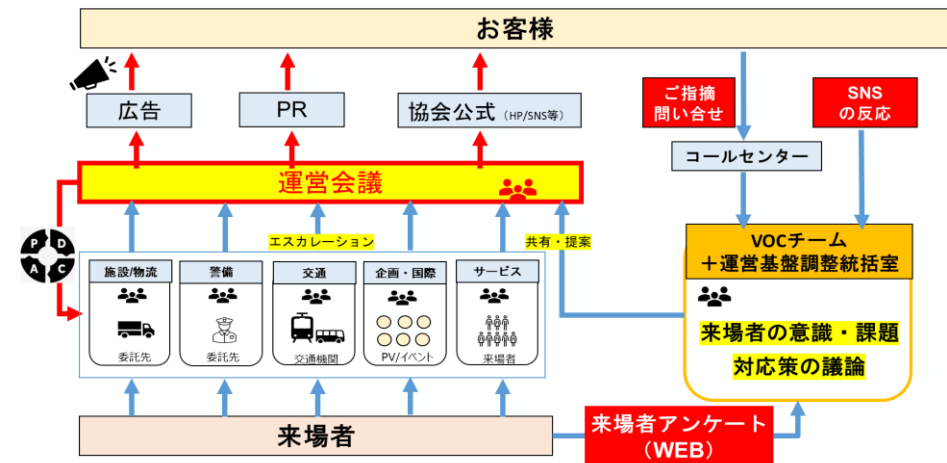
お客様

広告

PR

協会公式（HP/SNS等）

ご指摘
問い合せ

SNS
の反応

コールセンター

運営会議

P
D
A
C

エスカレーション

共有・提案

VOCチーム
＋運営基盤調整統括室

来場者の意識・課題
対応策の議論

| 施設/物流 | 警備 | 交通 | 企画・国際 | サービス |
|---|---|---|---|---|
| 委託先 | 委託先 | 交通機関 | PV/イベント | 来場者 |

来場者

来場者アンケート
（WEB）